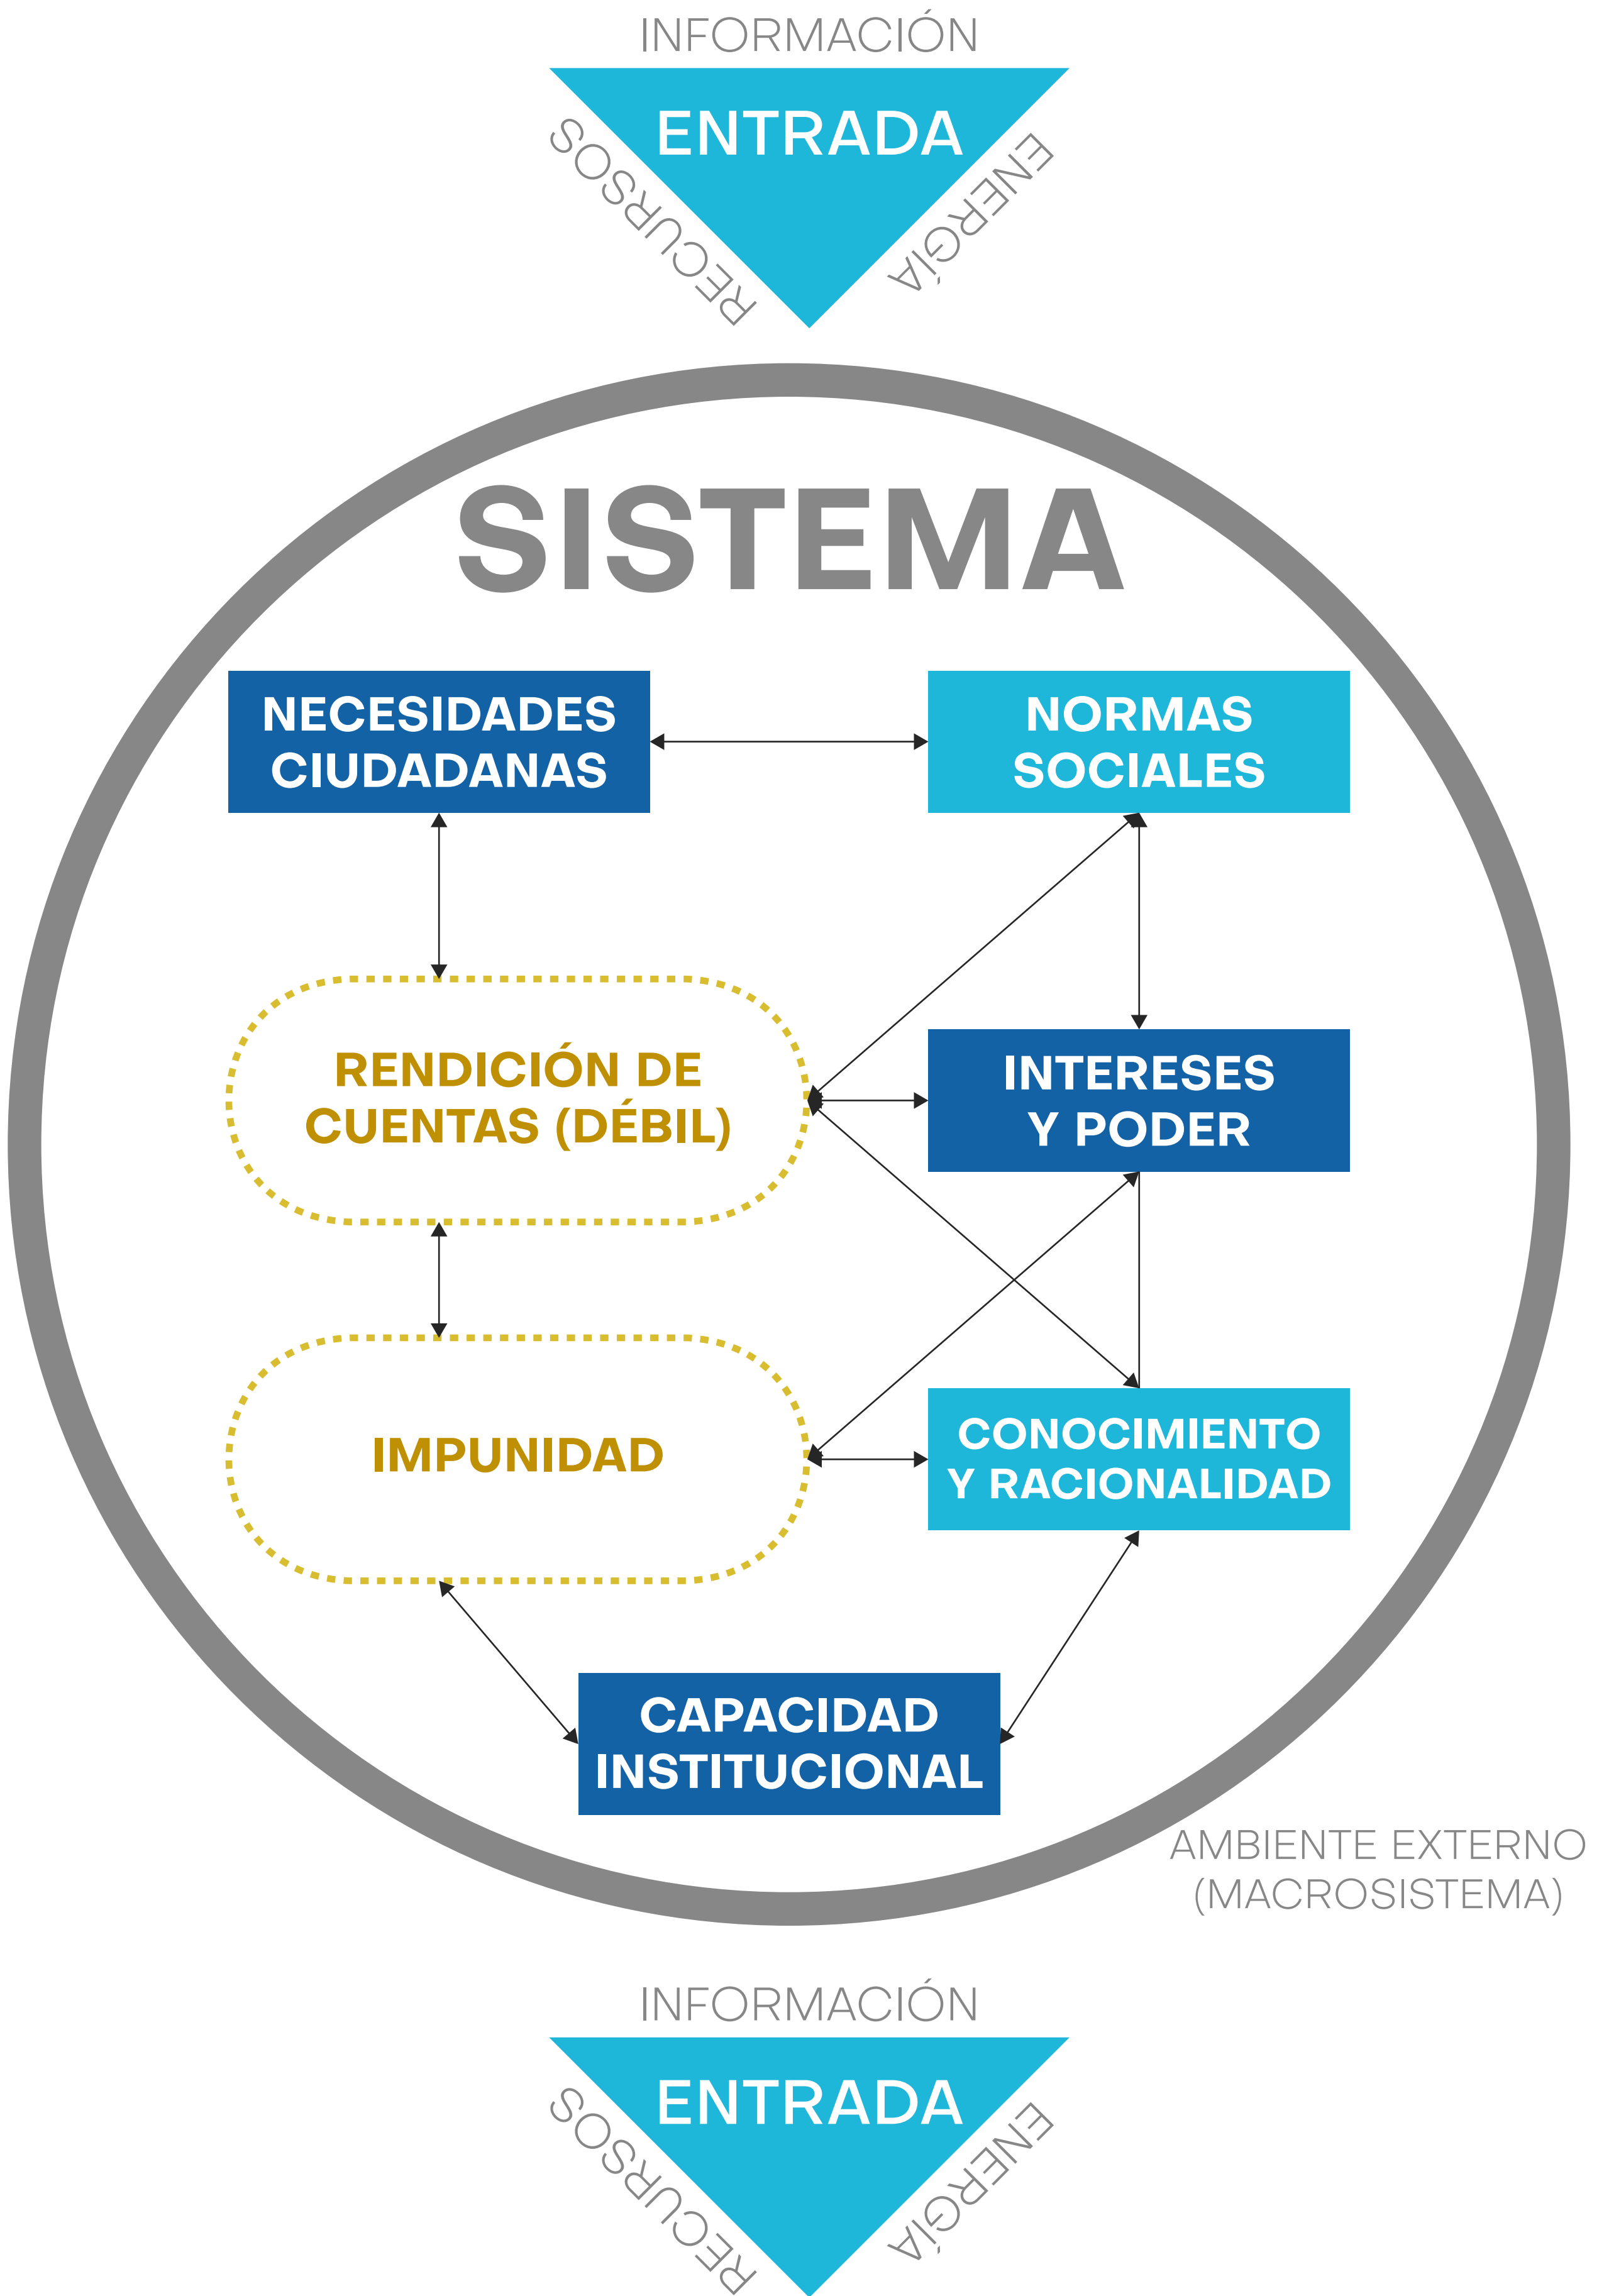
INFORMACIÓN

ENTRADA

RECURSOS

ENERGÍA

SISTEMA

NECESIDADES CIUDADANAS

NORMAS SOCIALES

RENDICIÓN DE CUENTAS (DÉBIL)

INTERESES Y PODER

IMPUNIDAD

CONOCIMIENTO Y RACIONALIDAD

CAPACIDAD INSTITUCIONAL

AMBIENTE EXTERNO (MACROSISTEMA)

INFORMACIÓN

ENTRADA

RECURSOS

ENERGÍA